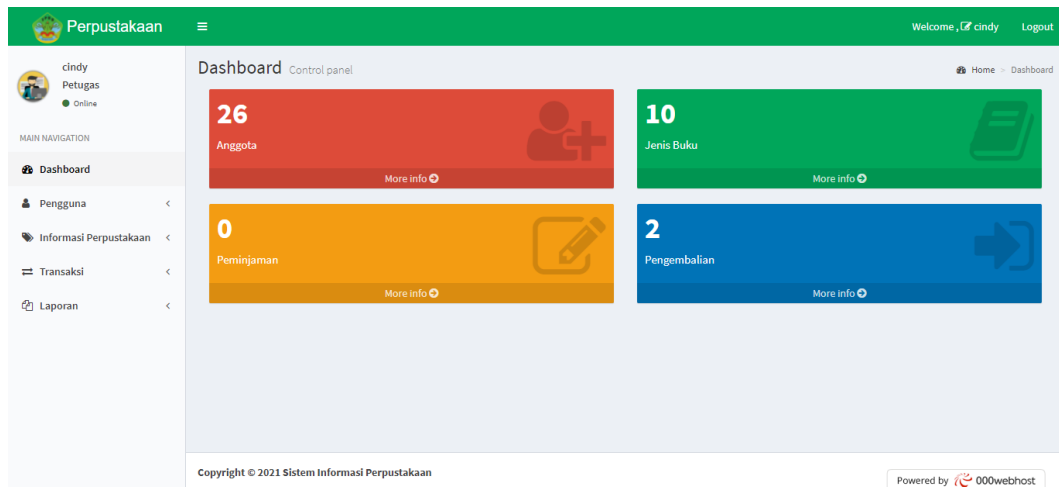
Perpustakaan

Welcome , cindy Logout

cindy
Petugas
Online

MAIN NAVIGATION

Dashboard

Pengguna

Informasi Perpustakaan

Transaksi

Laporan

Dashboard Control panel

Home > Dashboard

26
Anggota
More info

10
Jenis Buku
More info

0
Peminjaman
More info

2
Pengembalian
More info

Copyright © 2021 Sistem Informasi Perpustakaan

Powered by 000webhost